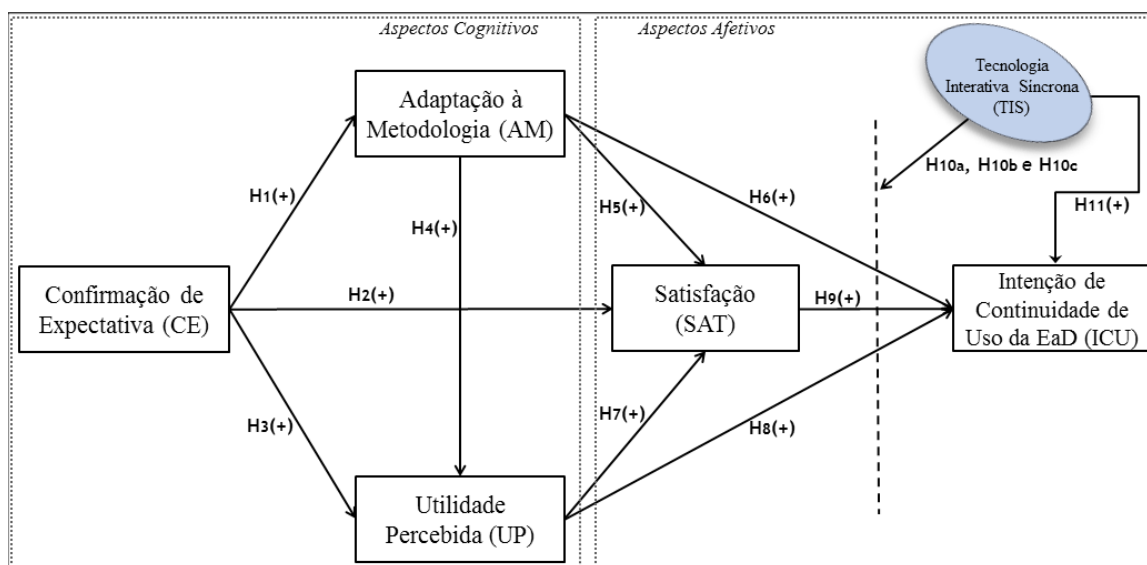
Aspectos Cognitivos

Aspectos Afetivos

Tecnologia Interativa Síncrona (TIS)

Adaptação à Metodologia (AM)

H10a, H10b e H10c

H1(+)

H6(+)

H5(+)

H11(+)

H4(+)

Confirmação de Expectativa (CE)

H2(+)

Satisfação (SAT)

H9(+)

Intenção de Continuidade de Uso da EaD (ICU)

H7(+)

H3(+)

H8(+)

Utilidade Percebida (UP)